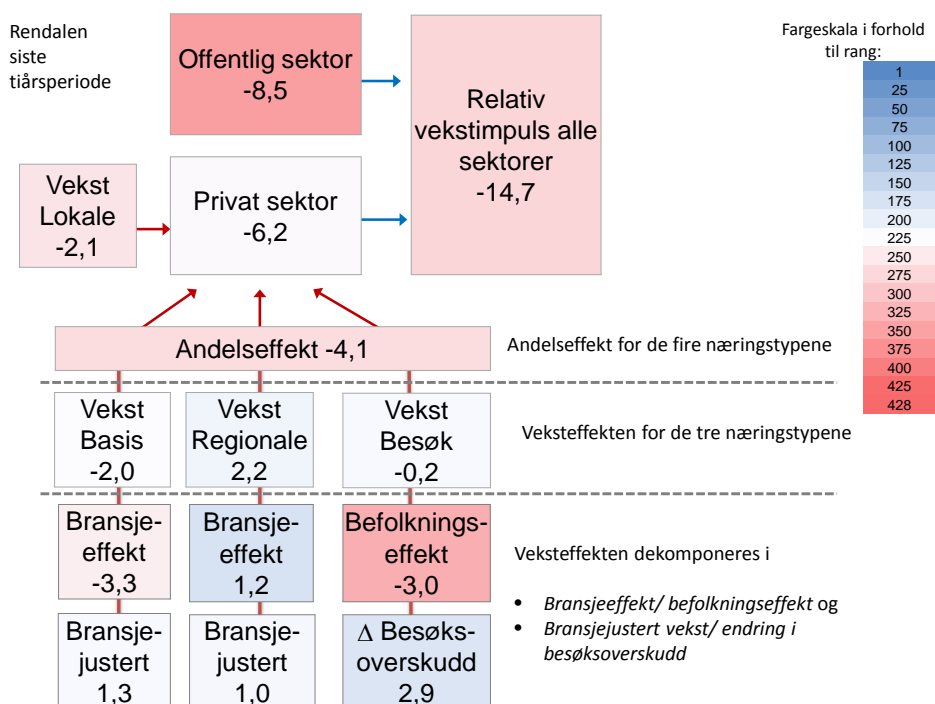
Rendalen siste tiårsperiode

Offentlig sektor
-8,5

Relativ vekstimpuls alle sektorer
-14,7

Vekst Lokale
-2,1

Privat sektor
-6,2

Andelseffekt -4,1

Andelseffekt for de fire næringstypene

Vekst Basis
-2,0

Vekst Regionale
2,2

Vekst Besøk
-0,2

Veksteffekten for de tre næringstypene

Bransje-effekt
-3,3

Bransje-effekt
1,2

Befolknings-effekt
-3,0

Veksteffekten dekomponeres i

• *Bransjeeffekt/ befolkningseffekt* og
• *Bransjejustert vekst/ endring i besøksoverskudd*

Bransje-justert
1,3

Bransje-justert
1,0

$\Delta$ Besøks-overskudd
2,9

Fargeskala i forhold til rang:

1
25
50
75
100
125
150
175
200
225
250
275
300
325
350
375
400
425
428